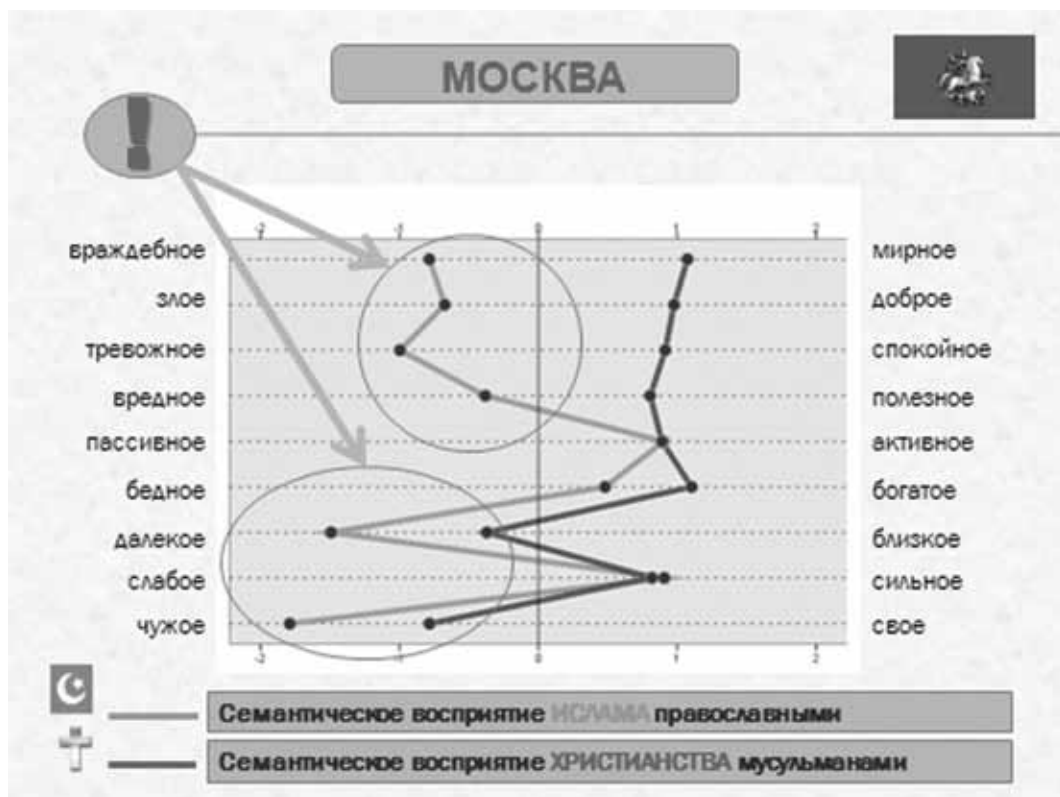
МОСКВА

!

-2 -1 0 1 2

враждебное мирное
злое доброе
тревожное спокойное
вредное полезное
пассивное активное
бедное богатое
далекое близкое
слабое сильное
чужое свое

-2 -1 0 1 2

Семантическое восприятие ИСЛАМА православными

Семантическое восприятие ХРИСТИАНСТВА мусульманами